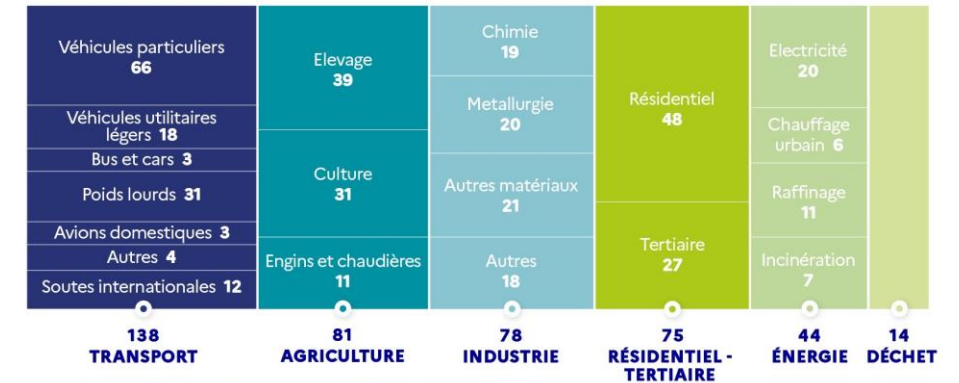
Véhicules particuliers
66

Véhicules utilitaires légers 18

Bus et cars 3

Poids lourds 31

Avions domestiques 3

Autres 4

Soutes internationales 12

138
TRANSPORT

Elevage
39

Culture
31

Engins et chaudières
11

81
AGRICULTURE

Chimie
19

Metallurgie
20

Autres matériaux
21

Autres
18

78
INDUSTRIE

Résidentiel
48

Tertiaire
27

75
RÉSIDENTIEL - TERTIAIRE

Electricité
20

Chauffage urbain 6

Raffinage
11

Incinération
7

44
ÉNERGIE

14
DÉCHET